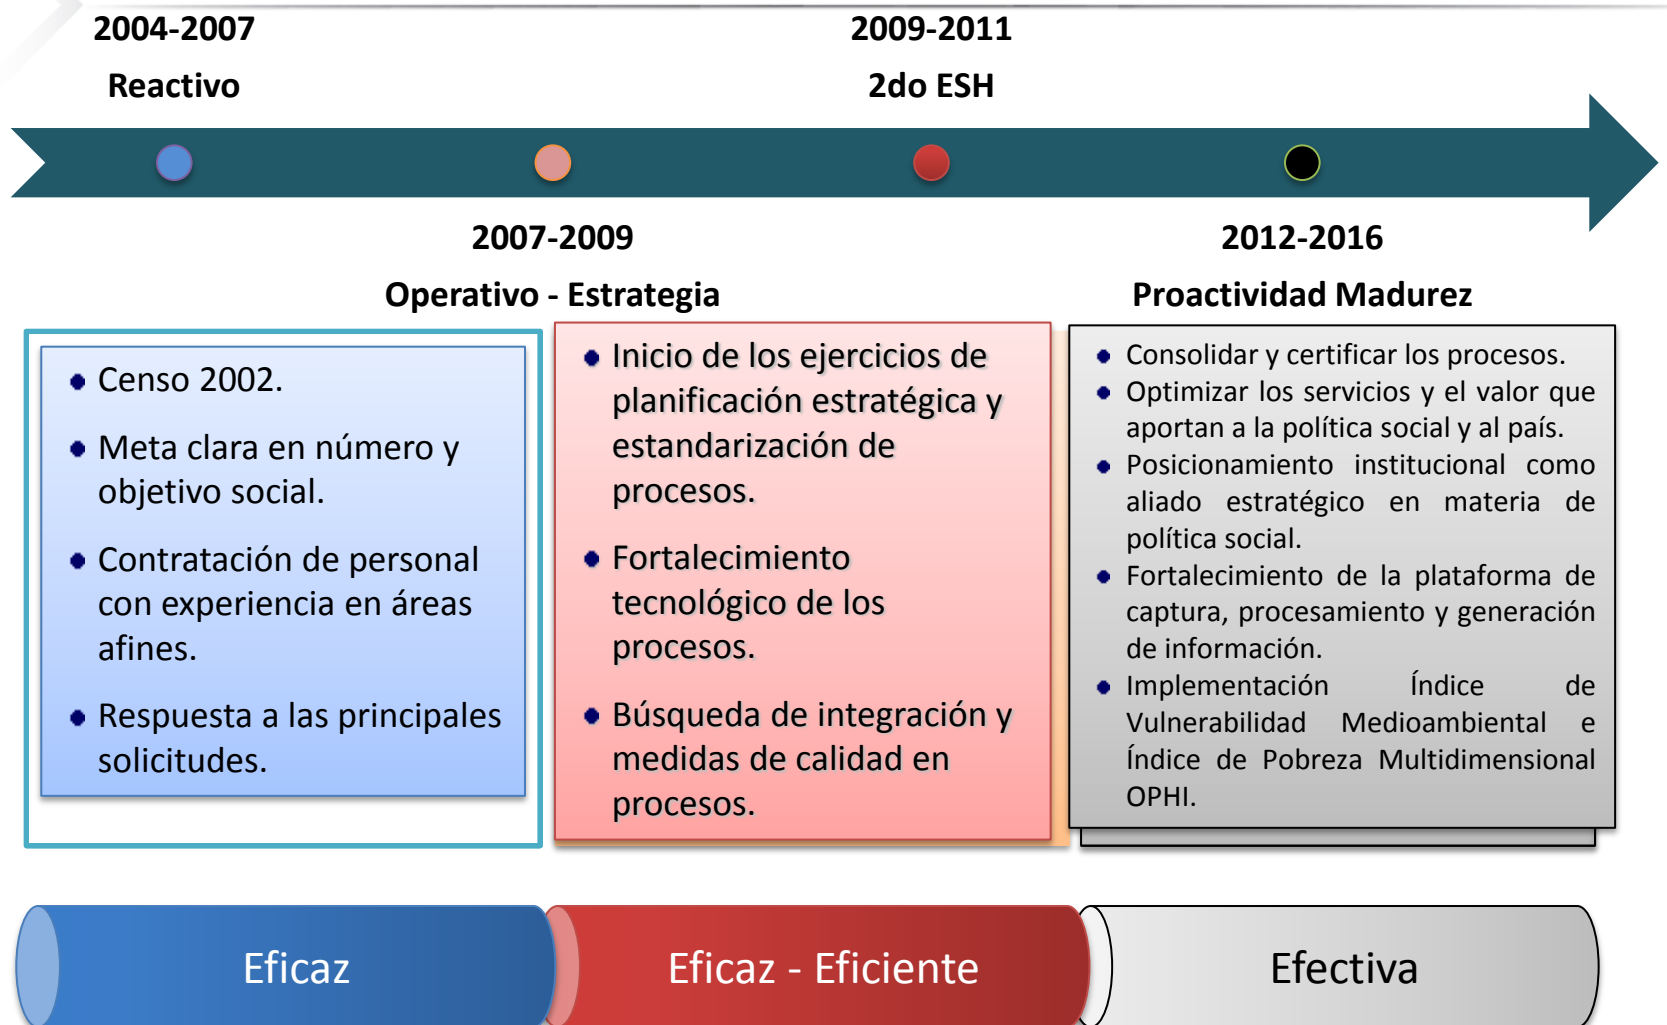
2004-2007
Reactivo

2009-2011
2do ESH

2007-2009
Operativo - Estrategia

2012-2016
Proactividad Madurez

- Censo 2002.
- Meta clara en número y objetivo social.
- Contratación de personal con experiencia en áreas afines.
- Respuesta a las principales solicitudes.

- Inicio de los ejercicios de planificación estratégica y estandarización de procesos.
- Fortalecimiento tecnológico de los procesos.
- Búsqueda de integración y medidas de calidad en procesos.

- Consolidar y certificar los procesos.
- Optimizar los servicios y el valor que aportan a la política social y al país.
- Posicionamiento institucional como aliado estratégico en materia de política social.
- Fortalecimiento de la plataforma de captura, procesamiento y generación de información.
- Implementación Índice de Vulnerabilidad Medioambiental e Índice de Pobreza Multidimensional OPHI.

Eficaz

Eficaz - Eficiente

Efectiva